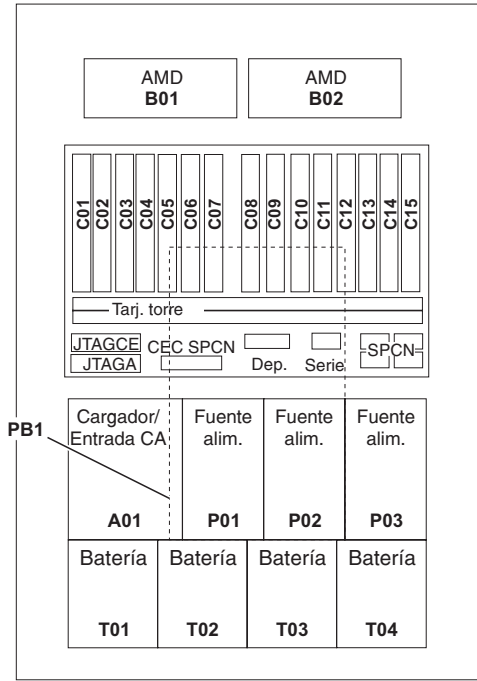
AMD
B01

AMD
B02

C01 C02 C03 C04 C05 C06 C07 C08 C09 C10 C11 C12 C13 C14 C15

Tarj. torre

JTAGCE
JTAGA
CEC SPCN
Dep.
Serie
SPCN

PB1

Cargador/
Entrada CA
A01

Fuente
alim.
P01

Fuente
alim.
P02

Fuente
alim.
P03

Batería
T01

Batería
T02

Batería
T03

Batería
T04